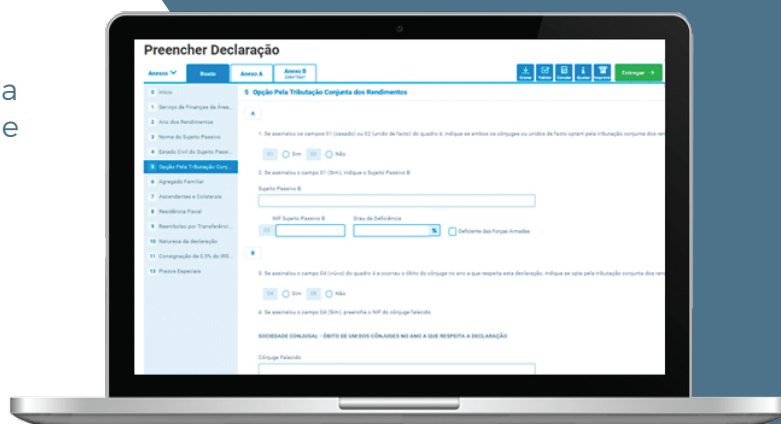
a
e

Preencher Declaração

Anexos | Rosto | Anexo A | Anexo B

Entregar →

0 Início
1 Serviço de Finanças da Área...
2 Ano dos Rendimentos
3 Nome do Sujeito Passivo
4 Estado Civil do Sujeito Passi...
5 Opção Pela Tributação Conj...
6 Agregado Familiar
7 Ascendentes e Colaterais
8 Residência Fiscal
9 Reembolso por Transferênci...
10 Natureza da declaração
11 Consignação de 0,5% do IRS...
13 Prazos Especiais

5 Opção Pela Tributação Conjunta dos Rendimentos

A

1. Se assinalou os campos 01 (casado) ou 02 (unido de facto) do quadro 4, indique se ambos os cônjuges ou unidos de facto optam pela tributação conjunta dos ren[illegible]

01 Sim 02 Não

2. Se assinalou o campo 01 (Sim), indique o Sujeito Passivo B

Sujeito Passivo B

03 NIF Sujeito Passivo B | Grau de Deficiência % | Deficiente das Forças Armadas

B

3. Se assinalou o campo 04 (viúvo) do quadro 4 e ocorreu o óbito do cônjuge no ano a que respeita esta declaração, indique se opta pela tributação conjunta dos ren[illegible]

04 Sim 05 Não

4. Se assinalou o campo 04 (Sim), preencha o NIF do cônjuge falecido

SOCIEDADE CONJUGAL - ÓBITO DE UM DOS CÔNJUGES NO ANO A QUE RESPEITA A DECLARAÇÃO

Cônjuge Falecido